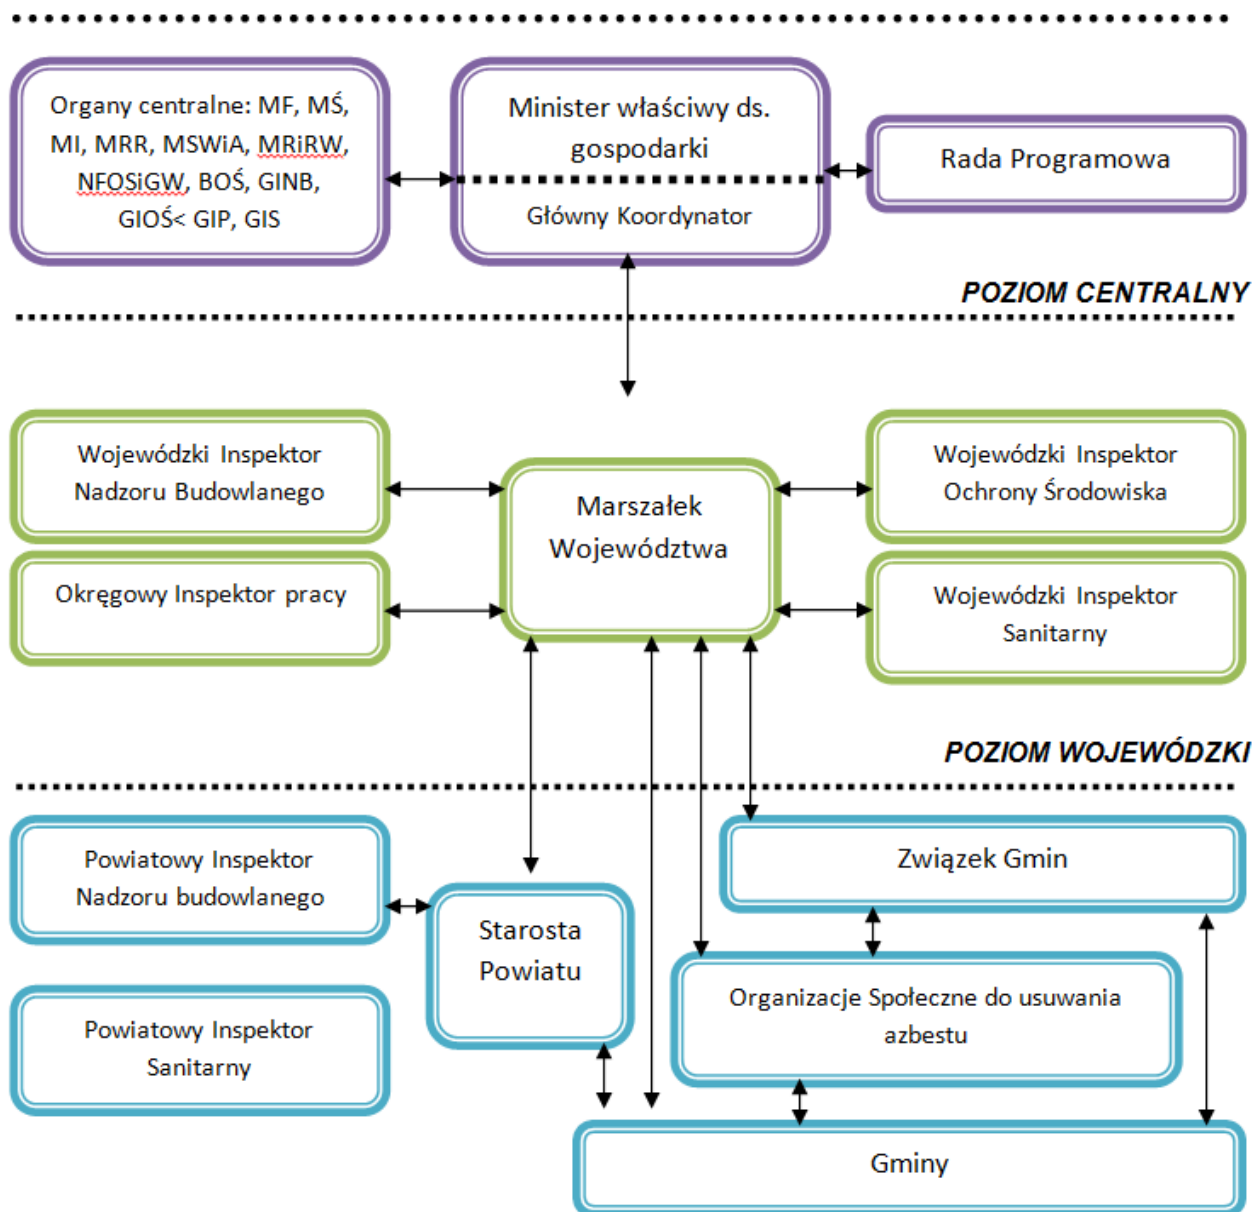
Organy centralne: MF, MŚ, MI, MRR, MSWiA, MRiRW, NFOŚiGW, BOŚ, GINB, GIOŚ< GIP, GIS

Minister właściwy ds. gospodarki

Główny Koordynator

Rada Programowa

POZIOM CENTRALNY

Wojewódzki Inspektor Nadzoru Budowlanego

Marszałek Województwa

Wojewódzki Inspektor Ochrony Środowiska

Okręgowy Inspektor pracy

Wojewódzki Inspektor Sanitarny

POZIOM WOJEWÓDZKI

Powiatowy Inspektor Nadzoru budowlanego

Starosta Powiatu

Związek Gmin

Powiatowy Inspektor Sanitarny

Organizacje Społeczne do usuwania azbestu

Gminy